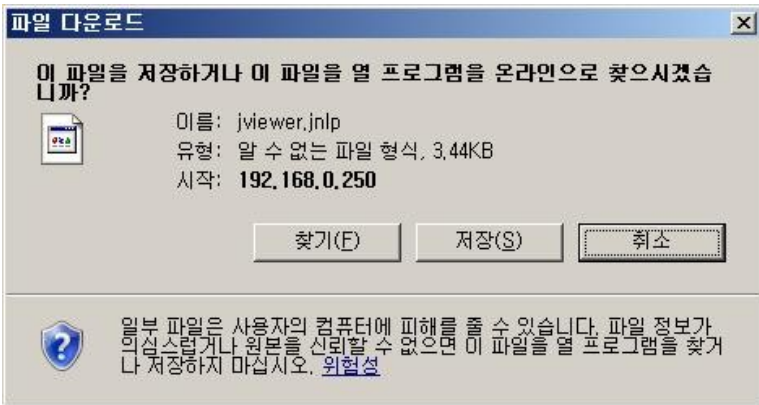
파일 다운로드

이 파일을 저장하거나 이 파일을 열 프로그램을 온라인으로 찾으시겠습니까?

이름: jviewer.jnlp
유형: 알 수 없는 파일 형식, 3.44KB
시작: 192.168.0.250

찾기(F) 저장(S) 취소

일부 파일은 사용자의 컴퓨터에 피해를 줄 수 있습니다. 파일 정보가 의심스럽거나 원본을 신뢰할 수 없으면 이 파일을 열 프로그램을 찾거나 저장하지 마십시오. 위험성